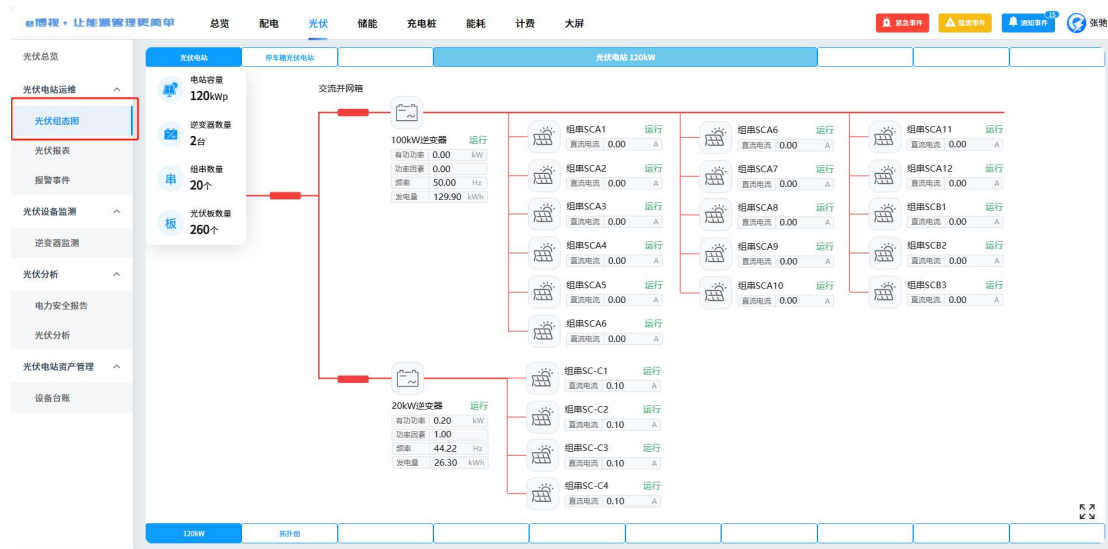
e博视 · 让能源管理更简单　总览　配电　光伏　储能　充电桩　能耗　计费　大屏　紧急事件　报警事件　通知事件 15　张驰

光伏总览
光伏电站运维
光伏组态图
光伏报表
报警事件
光伏设备监测
逆变器监测
光伏分析
电力安全报告
光伏分析
光伏电站资产管理
设备台账

光伏电站　停车棚光伏电站　光伏电站 120kW

电站容量 120kWp
逆变器数量 2台
组串数量 20个
光伏板数量 260个

交流并网箱

100kW逆变器 运行
有功功率 0.00 kW
功率因数 0.00
频率 50.00 Hz
发电量 129.90 kWh

组串SCA1 运行 直流电流 0.00 A
组串SCA2 运行 直流电流 0.00 A
组串SCA3 运行 直流电流 0.00 A
组串SCA4 运行 直流电流 0.00 A
组串SCA5 运行 直流电流 0.00 A
组串SCA6 运行 直流电流 0.00 A
组串SCA6 运行 直流电流 0.00 A
组串SCA7 运行 直流电流 0.00 A
组串SCA8 运行 直流电流 0.00 A
组串SCA9 运行 直流电流 0.00 A
组串SCA10 运行 直流电流 0.00 A
组串SCA11 运行 直流电流 0.00 A
组串SCA12 运行 直流电流 0.00 A
组串SCB1 运行 直流电流 0.00 A
组串SCB2 运行 直流电流 0.00 A
组串SCB3 运行 直流电流 0.00 A

20kW逆变器 运行
有功功率 0.20 kW
功率因数 1.00
频率 44.22 Hz
发电量 26.30 kWh

组串SC-C1 运行 直流电流 0.10 A
组串SC-C2 运行 直流电流 0.10 A
组串SC-C3 运行 直流电流 0.10 A
组串SC-C4 运行 直流电流 0.10 A

120kW　拓扑图